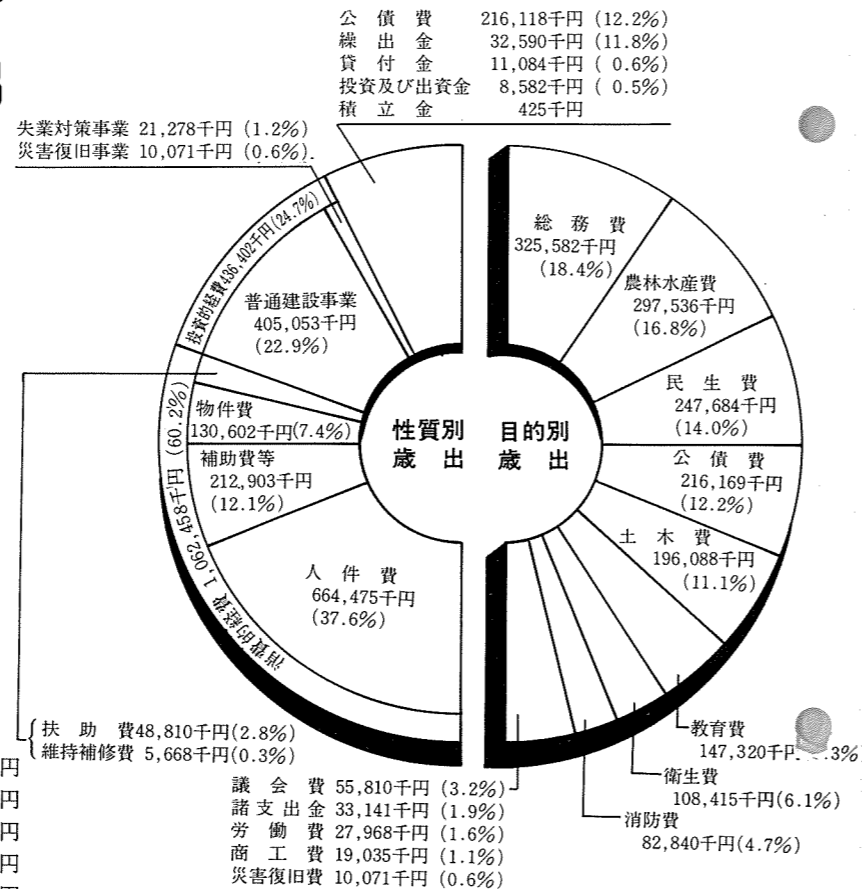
公 債 費 216,118千円 (12.2%)
繰 出 金 32,590千円 (11.8%)
貸 付 金 11,084千円 ( 0.6%)
投資及び出資金 8,582千円 ( 0.5%)
積 立 金 425千円

失業対策事業 21,278千円 (1.2%)
災害復旧事業 10,071千円 (0.6%)

投資的経費436,402千円(24.7%)

普通建設事業
405,053千円
(22.9%)

消費的経費1,062,458千円(60.2%)

物件費
130,602千円(7.4%)

補助費等
212,903千円
(12.1%)

人 件 費
664,475千円
(37.6%)

性質別
歳 出

目的別
歳 出

総 務 費
325,582千円
(18.4%)

農林水産費
297,536千円
(16.8%)

民 生 費
247,684千円
(14.0%)

公 債 費
216,169千円
(12.2%)

土 木 費
196,088千円
(11.1%)

教育費
147,320千円 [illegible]3%)

衛生費
108,415千円(6.1%)

消防費
82,840千円(4.7%)

扶 助 費48,810千円(2.8%)
維持補修費 5,668千円(0.3%)

議 会 費 55,810千円 (3.2%)
諸支出金 33,141千円 (1.9%)
労 働 費 27,968千円 (1.6%)
商 工 費 19,035千円 (1.1%)
災害復旧費 10,071千円 (0.6%)

円
円
円
円